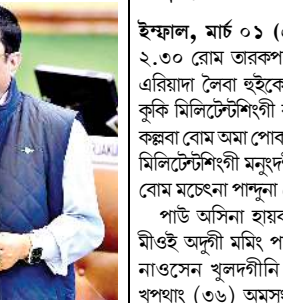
ইম্ফাল, মার্চ ০১ ([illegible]
২.৩০ রোম তারকপ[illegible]
এরিয়াদা লৈবা হুইকে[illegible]
কুকি মিলিটেন্টশিংগী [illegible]
কল্লবা বোম অমা পোব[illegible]
মিলিটেন্টশিংগী মনুংদ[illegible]
বোম মচেন্না পান্দুনা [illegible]

পাউ অসিনা হায়ব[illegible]
মীওই অদুগী মমিং প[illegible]
নাওসেন খুলদগীনি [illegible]
খুপথাং (৩৬) অমস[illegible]